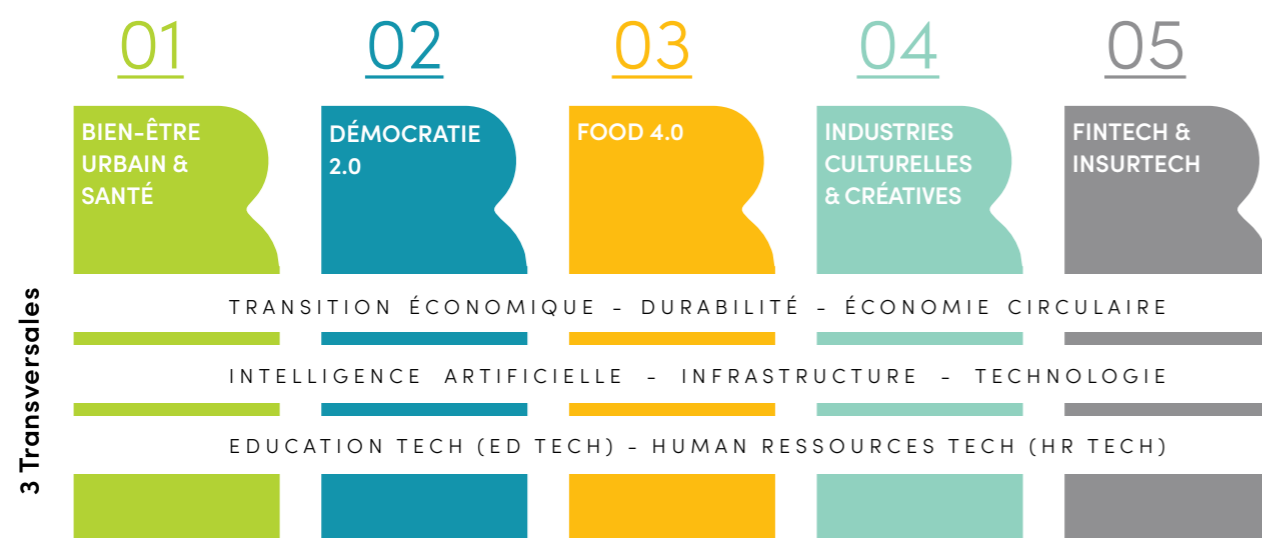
01
BIEN-ÊTRE URBAIN & SANTÉ

02
DÉMOCRATIE 2.0

03
FOOD 4.0

04
INDUSTRIES CULTURELLES & CRÉATIVES

05
FINTECH & INSURTECH

3 Transversales

TRANSITION ÉCONOMIQUE - DURABILITÉ - ÉCONOMIE CIRCULAIRE

INTELLIGENCE ARTIFICIELLE - INFRASTRUCTURE - TECHNOLOGIE

EDUCATION TECH (ED TECH) - HUMAN RESSOURCES TECH (HR TECH)